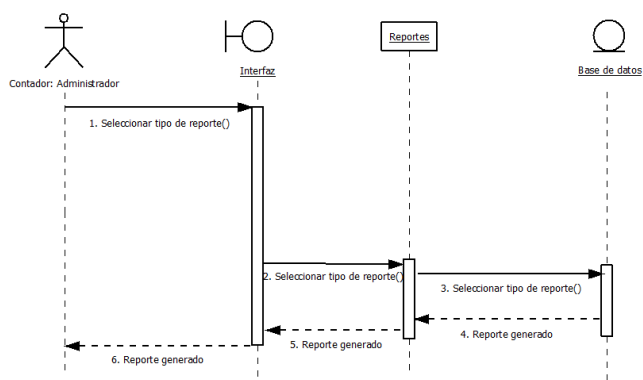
Contador: Administrador

Interfaz

Reportes

Base de datos

1. Seleccionar tipo de reporte()

2. Seleccionar tipo de reporte()

3. Seleccionar tipo de reporte()

4. Reporte generado

5. Reporte generado

6. Reporte generado